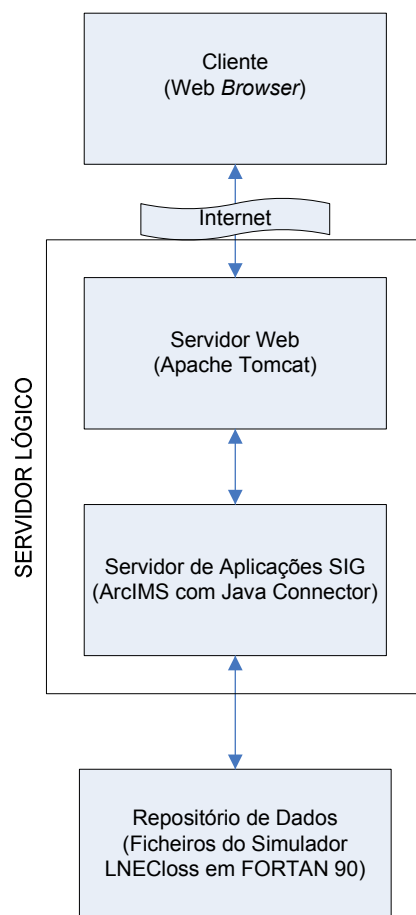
Cliente
(Web Browser)

Internet

SERVIDOR LÓGICO

Servidor Web
(Apache Tomcat)

Servidor de Aplicações SIG
(ArcIMS com Java Connector)

Repositório de Dados
(Ficheiros do Simulador
LNECloss em FORTAN 90)